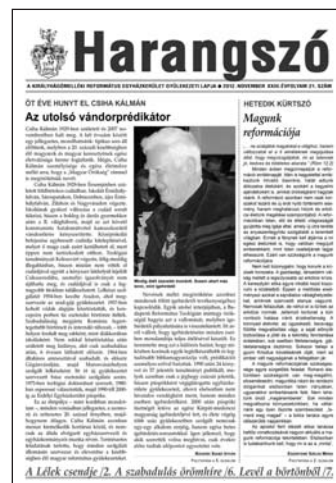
Harangszó

A KIRÁLYHÁGÓMELLÉKI REFORMÁTUS EGYHÁZKERÜLET GYÜLEKEZETI LAPJA ■ 2012. NOVEMBER XXIII. ÉVFOLYAM 21. SZÁM

ÖT ÉVE HUNYT EL CSIHA KÁLMÁN

Az utolsó vándorprédikátor

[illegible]

Mottó: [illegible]

HETEDIK KÜRTSZÓ

Magunk reformációja

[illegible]

A Lélek csendje /2. A szabadulás örömhíre /6. Levél a börtönből /7.